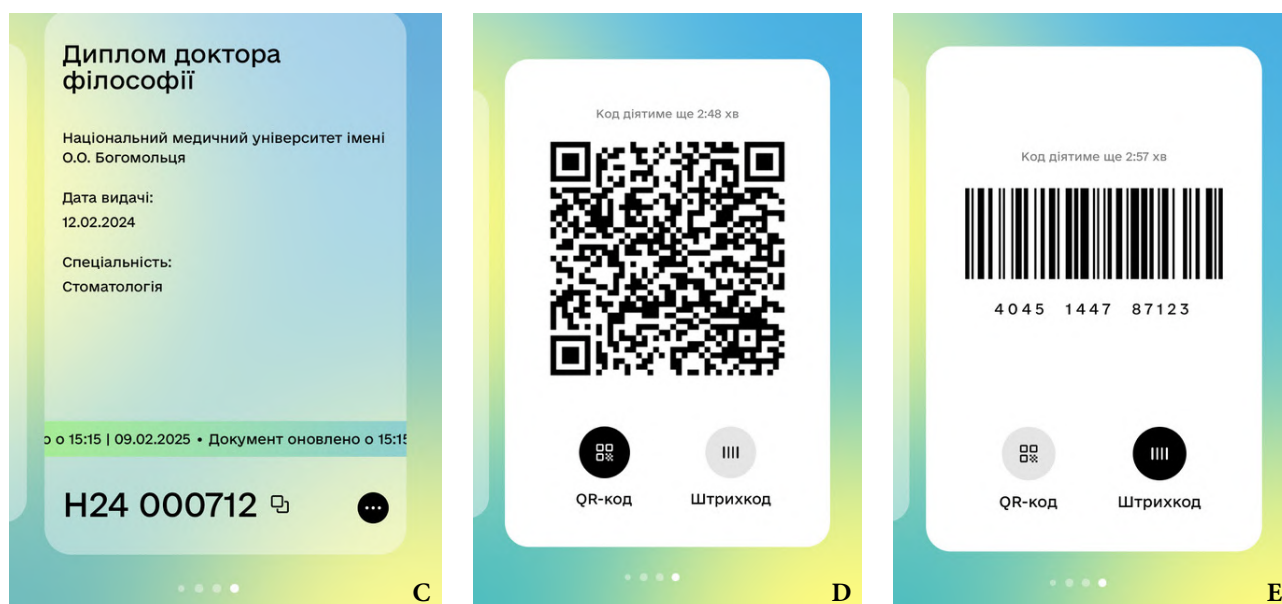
Диплом доктора філософії

Національний медичний університет імені О.О. Богомольця

Дата видачі:
12.02.2024

Спеціальність:
Стоматологія

о о 15:15 | 09.02.2025 • Документ оновлено о 15:15

H24 000712

C

Код діятиме ще 2:48 хв

QR-код

Штрихкод

D

Код діятиме ще 2:57 хв

4045 1447 87123

QR-код

Штрихкод

E